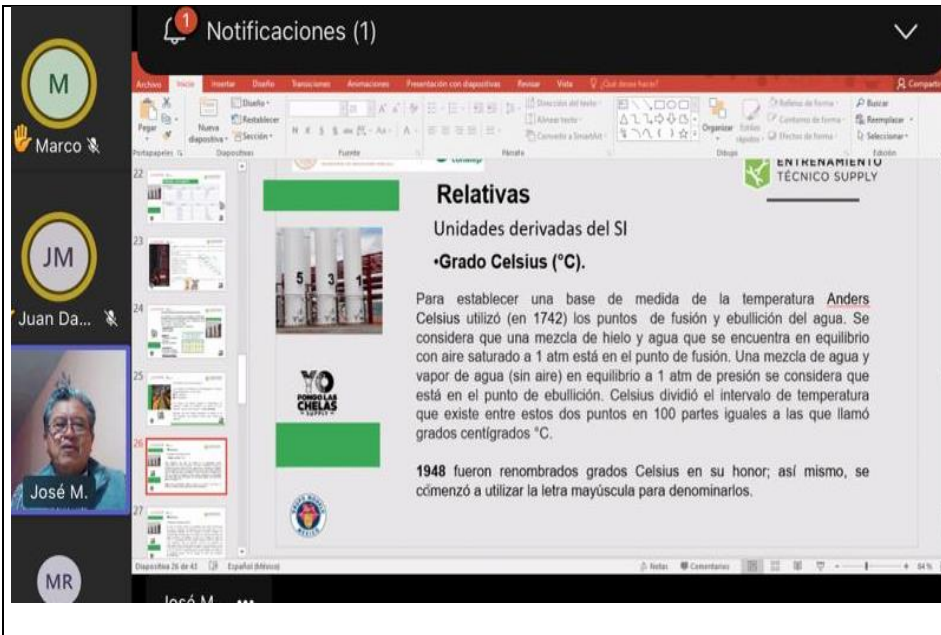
1 Notificaciones (1)

M
Marco

JM
Juan Da...

José M.

MR

José M. ...

Archivo Inicio Insertar Diseño Transiciones Animaciones Presentación con diapositivas Revisar Vista ¿Qué desea hacer?

Pegar Nueva diapositiva Diseño Restablecer Sección Portapapeles Diapositivas Fuente Párrafo Dibujo Edición Buscar Reemplazar Seleccionar Organizar

22 23 24 25 26 27

ENTRENAMIENTO TÉCNICO SUPPLY

Relativas

Unidades derivadas del SI

•Grado Celsius (°C).

5 3 1

YO PONGO LAS CHELAS SUPPLY

Para establecer una base de medida de la temperatura Anders Celsius utilizó (en 1742) los puntos de fusión y ebullición del agua. Se considera que una mezcla de hielo y agua que se encuentra en equilibrio con aire saturado a 1 atm está en el punto de fusión. Una mezcla de agua y vapor de agua (sin aire) en equilibrio a 1 atm de presión se considera que está en el punto de ebullición. Celsius dividió el intervalo de temperatura que existe entre estos dos puntos en 100 partes iguales a las que llamó grados centígrados °C.

1948 fueron renombrados grados Celsius en su honor; así mismo, se comenzó a utilizar la letra mayúscula para denominarlos.

Diapositiva 26 de 43 Español (México) Notas Comentarios 84 %